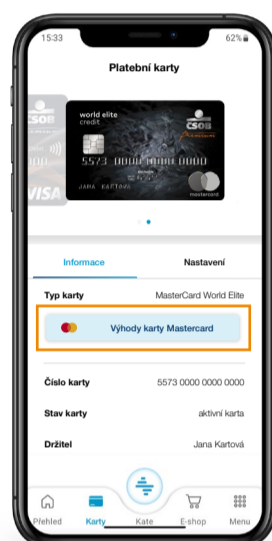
15:33
62%

Platební karty

ČSOB
VISA

world elite
credit
ČSOB
Premium
5573 0000 0000 0000
JANA KARTOVÁ
mastercard

Informace
Nastavení

Typ karty
MasterCard World Elite

Výhody karty Mastercard

Číslo karty
5573 0000 0000 0000

Stav karty
aktivní karta

Držitel
Jana Kartová

Přehled
Karty
Kate
E-shop
Menu